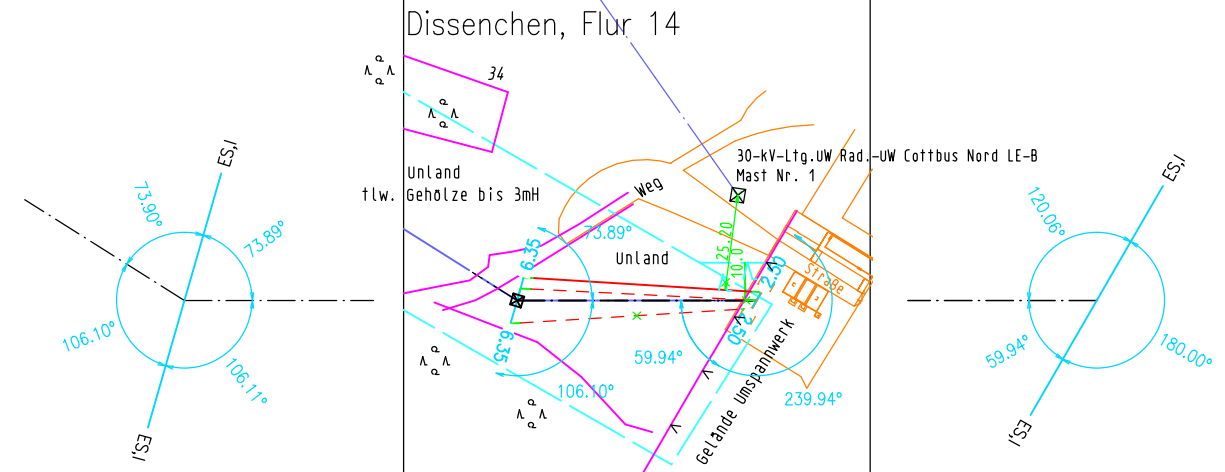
Dissenchen, Flur 14

34

Unland
tlw. Gehölze bis 3mH

30-kV-Ltg.UW Rad.-UW Cottbus Nord LE-B
Mast Nr. 1

Weg

Unland

Straße

Gelände Umspannwerk

6.35
6.35
73.89°
25.20
10.0
2.50
2.50
59.94°
106.10°
239.94°

ES,I
73.90°
73.89°
106.10°
106.11°
ES,I

ES,I
120.06°
59.94°
180.00°
ES,I